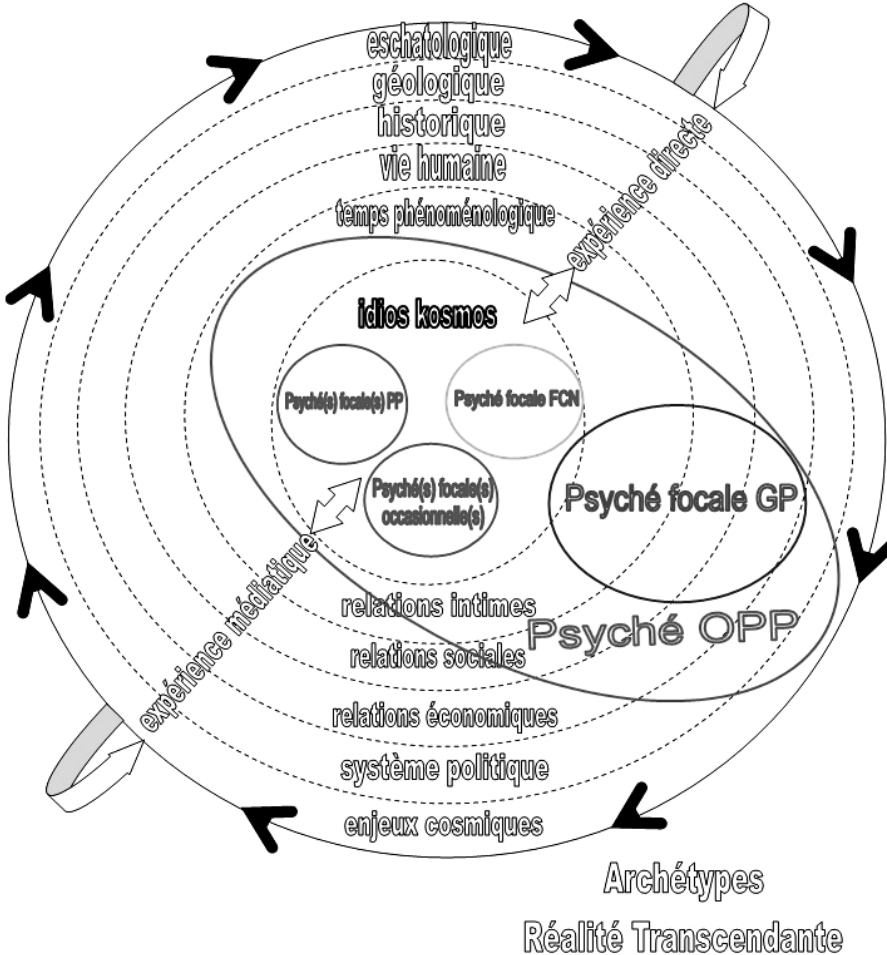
eschatologique
géologique
historique
vie humaine
temps phénoménologique

expérience directe

idios kosmos

Psyché(s) focale(s) PP
Psyché focale FCN
Psyché(s) focale(s) occasionnelle(s)
Psyché focale GP

expérience médiatique

relations intimes
Psyché OPP
relations sociales
relations économiques
système politique
enjeux cosmiques

Archétypes
Réalité Transcendante